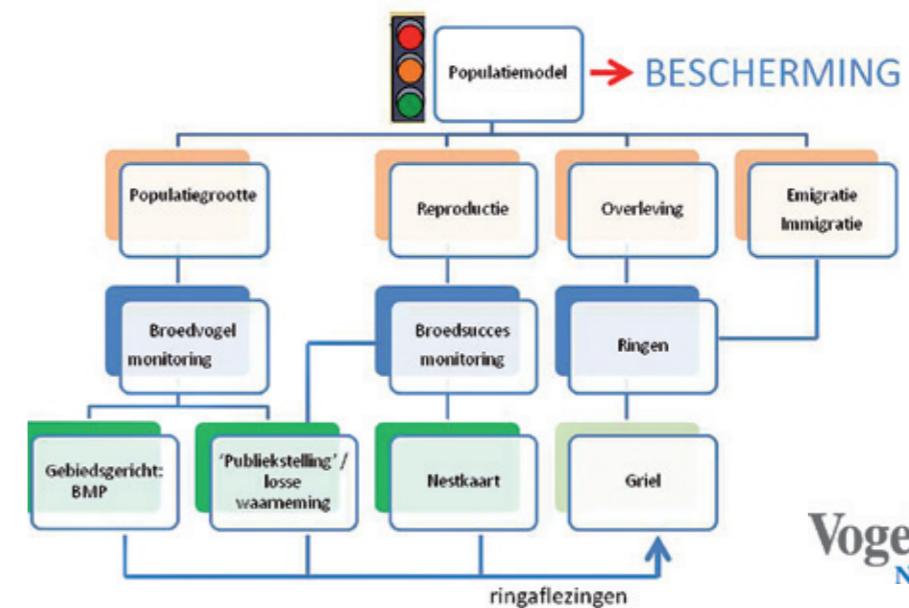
Populatiemodel

BESCHERMING

Populatiegrootte

Reproductie

Overleving

Emigratie Immigratie

Broedvogel monitoring

Broedsucces monitoring

Ringen

Gebiedsgericht: BMP

'Publiekstelling' / losse waarneming

Nestkaart

Griel

ringaflezingen

Voge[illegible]
N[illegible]